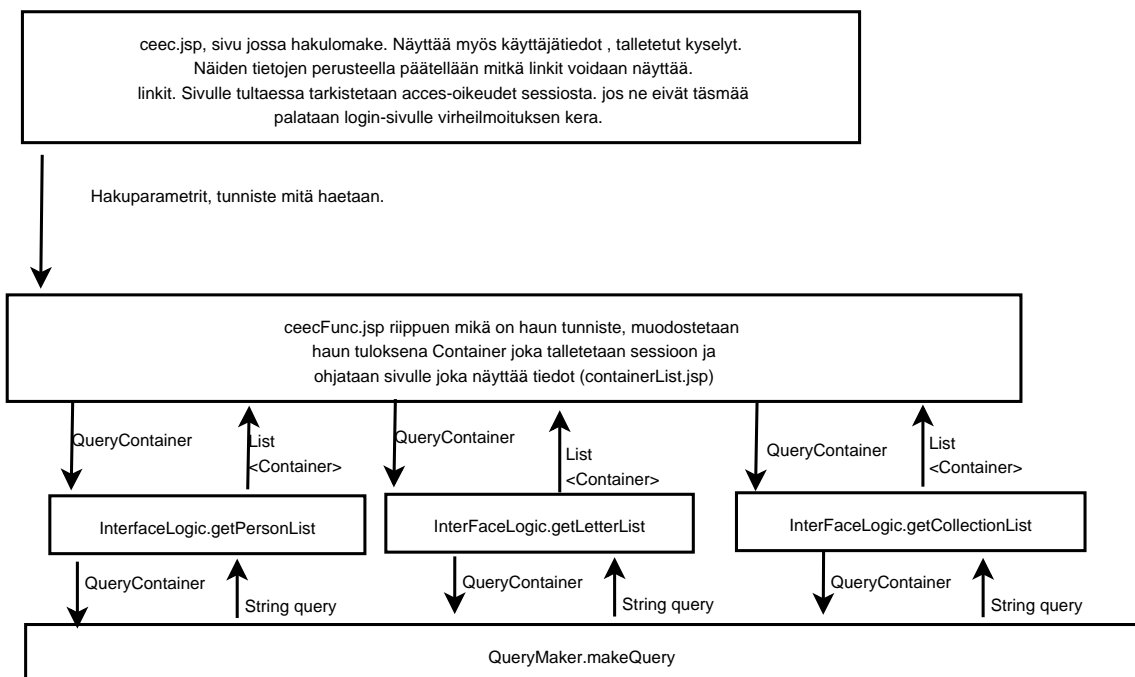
ceec.jsp, sivu jossa hakulomake. Näyttää myös käyttäjätiedot , talletetut kyselyt. Näiden tietojen perusteella päätellään mitkä linkit voidaan näyttää. linkit. Sivulle tultaessa tarkistetaan acces-oikeudet sessiosta. jos ne eivät täsmää palataan login-sivulle virheilmoituksen kera.

Hakuparametrit, tunniste mitä haetaan.

ceecFunc.jsp riippuen mikä on haun tunniste, muodostetaan haun tuloksena Container joka talletetaan sessioon ja ohjataan sivulle joka näyttää tiedot (containerList.jsp)

QueryContainer

List <Container>

QueryContainer

List <Container>

QueryContainer

List <Container>

InterfaceLogic.getPersonList

InterFaceLogic.getLetterList

InterFaceLogic.getCollectionList

QueryContainer

String query

QueryContainer

String query

QueryContainer

String query

QueryMaker.makeQuery